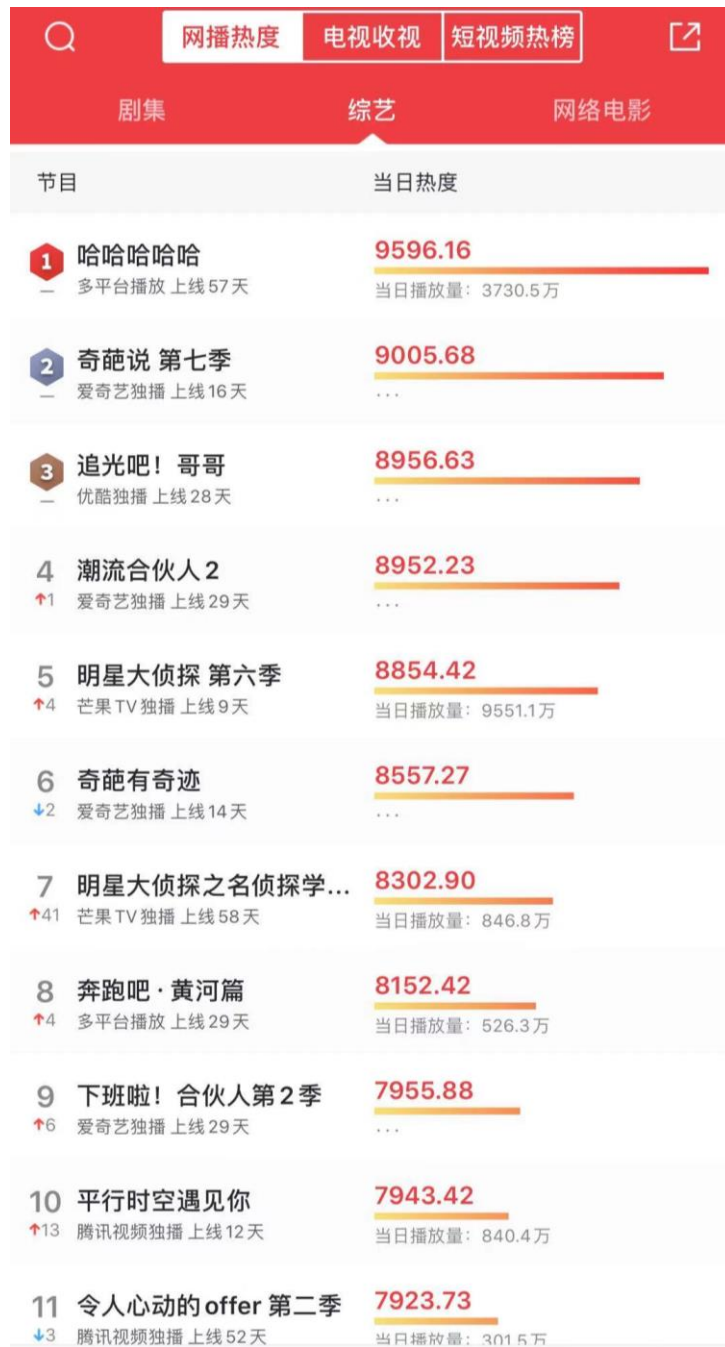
网播热度 电视收视 短视频热榜

剧集 综艺 网络电影

| 节目 | 当日热度 |
|---|---|
| 1 哈哈哈哈哈 — 多平台播放 上线57天 | 9596.16 当日播放量：3730.5万 |
| 2 奇葩说 第七季 — 爱奇艺独播 上线16天 | 9005.68 ... |
| 3 追光吧！哥哥 — 优酷独播 上线28天 | 8956.63 ... |
| 4 潮流合伙人2 ↑1 爱奇艺独播 上线29天 | 8952.23 ... |
| 5 明星大侦探 第六季 ↑4 芒果TV独播 上线9天 | 8854.42 当日播放量：9551.1万 |
| 6 奇葩有奇迹 ↓2 爱奇艺独播 上线14天 | 8557.27 ... |
| 7 明星大侦探之名侦探学... ↑41 芒果TV独播 上线58天 | 8302.90 当日播放量：846.8万 |
| 8 奔跑吧·黄河篇 ↑4 多平台播放 上线29天 | 8152.42 当日播放量：526.3万 |
| 9 下班啦！合伙人第2季 ↑6 爱奇艺独播 上线29天 | 7955.88 ... |
| 10 平行时空遇见你 ↑13 腾讯视频独播 上线12天 | 7943.42 当日播放量：840.4万 |
| 11 令人心动的offer 第二季 ↓3 腾讯视频独播 上线52天 | 7923.73 当日播放量：301.5万 |